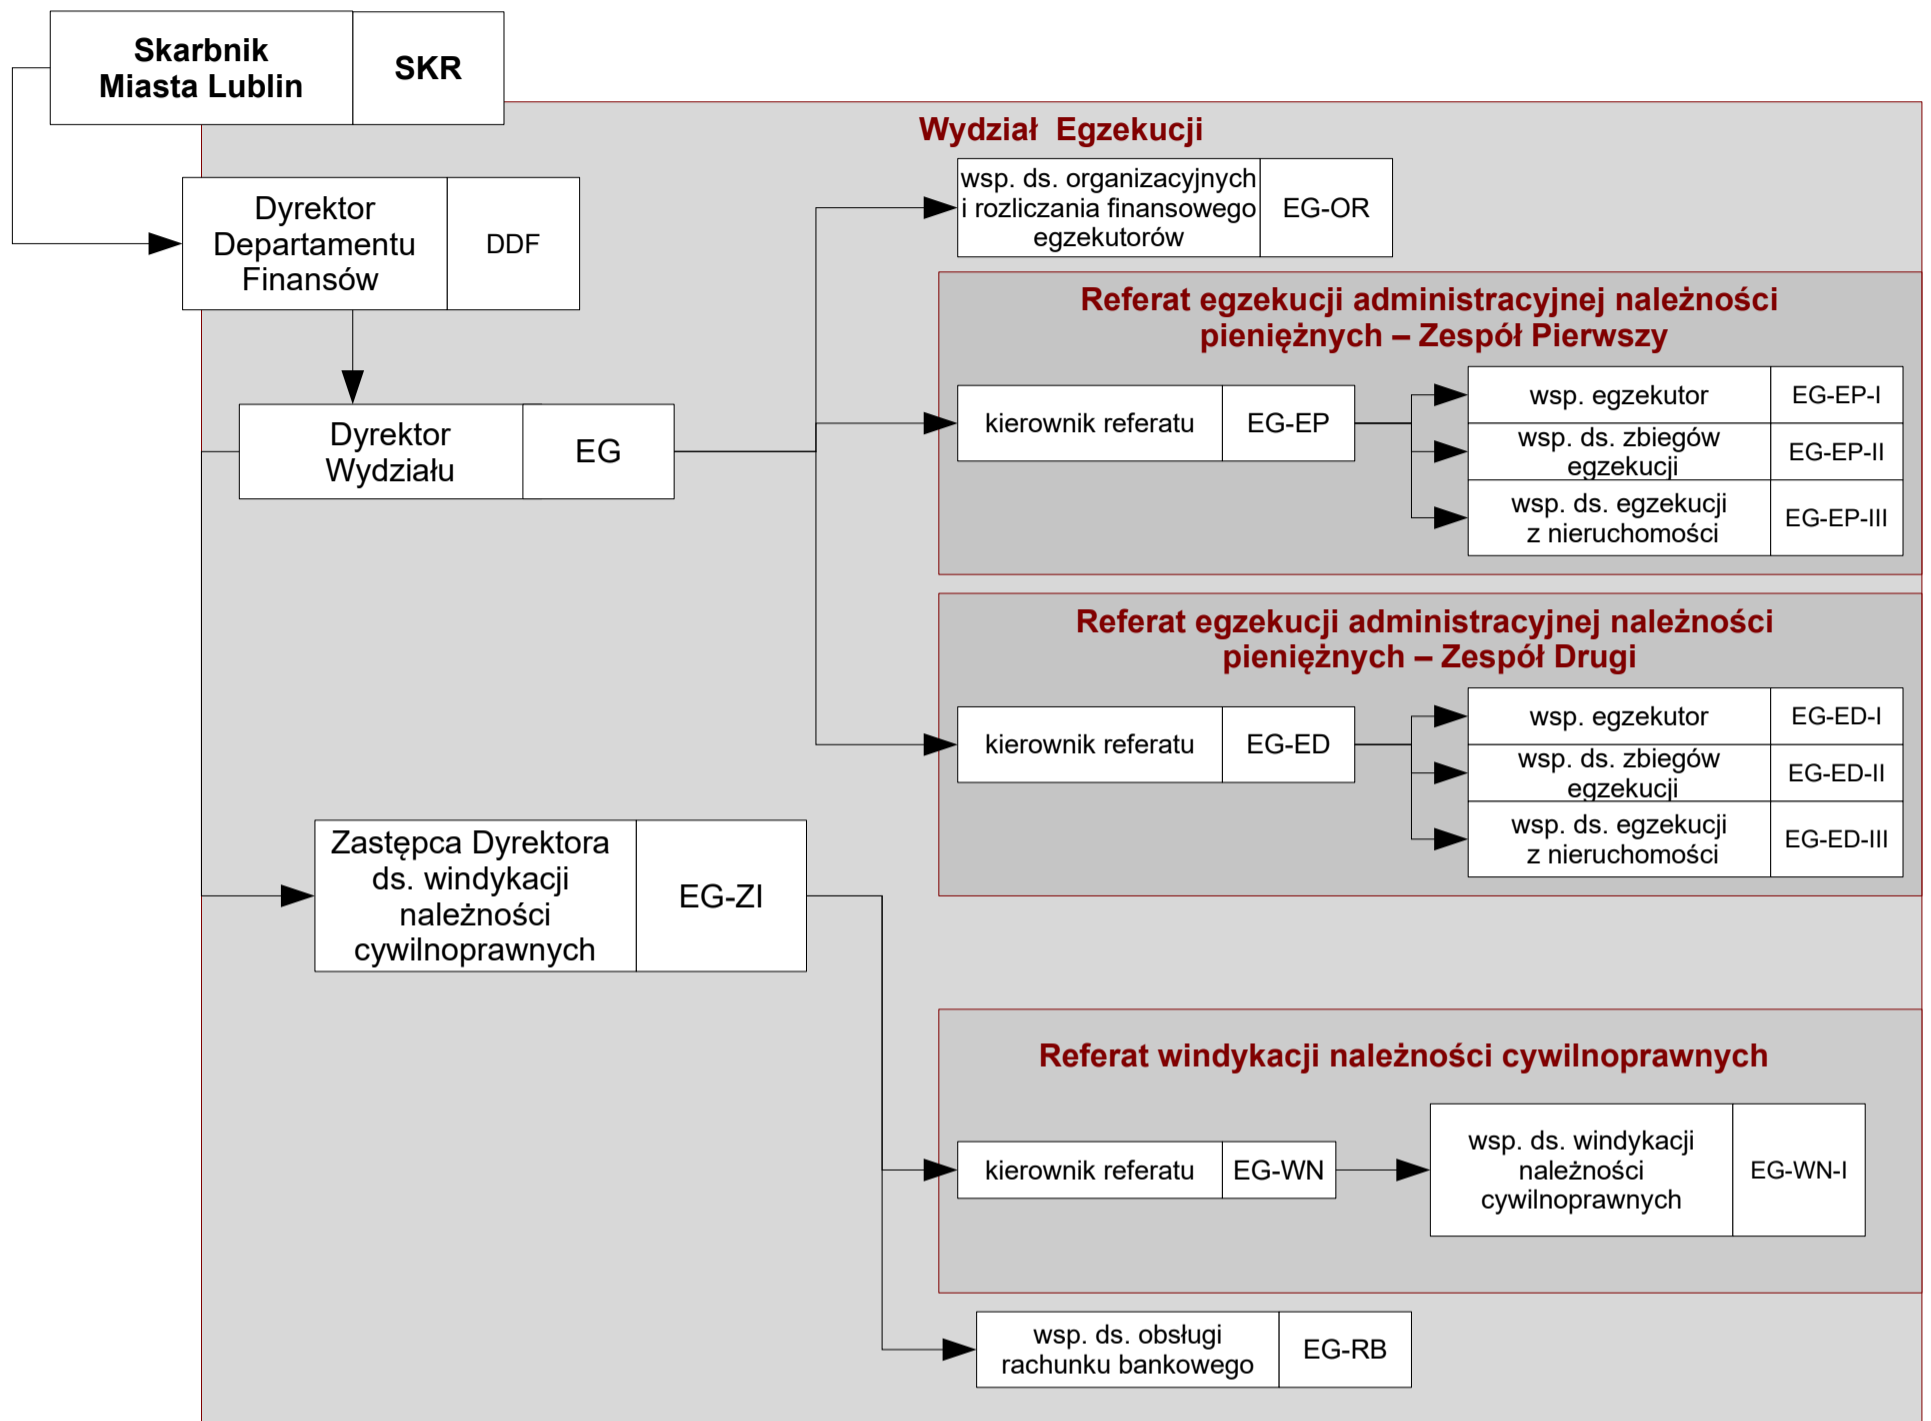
Skarbnik Miasta Lublin | SKR

Wydział Egzekucji

Dyrektor Departamentu Finansów | DDF

wsp. ds. organizacyjnych i rozliczania finansowego egzekutorów | EG-OR

Referat egzekucji administracyjnej należności pieniężnych – Zespół Pierwszy

Dyrektor Wydziału | EG

kierownik referatu | EG-EP

wsp. egzekutor | EG-EP-I

wsp. ds. zbiegów egzekucji | EG-EP-II

wsp. ds. egzekucji z nieruchomości | EG-EP-III

Referat egzekucji administracyjnej należności pieniężnych – Zespół Drugi

kierownik referatu | EG-ED

wsp. egzekutor | EG-ED-I

wsp. ds. zbiegów egzekucji | EG-ED-II

wsp. ds. egzekucji z nieruchomości | EG-ED-III

Zastępca Dyrektora ds. windykacji należności cywilnoprawnych | EG-ZI

Referat windykacji należności cywilnoprawnych

kierownik referatu | EG-WN

wsp. ds. windykacji należności cywilnoprawnych | EG-WN-I

wsp. ds. obsługi rachunku bankowego | EG-RB